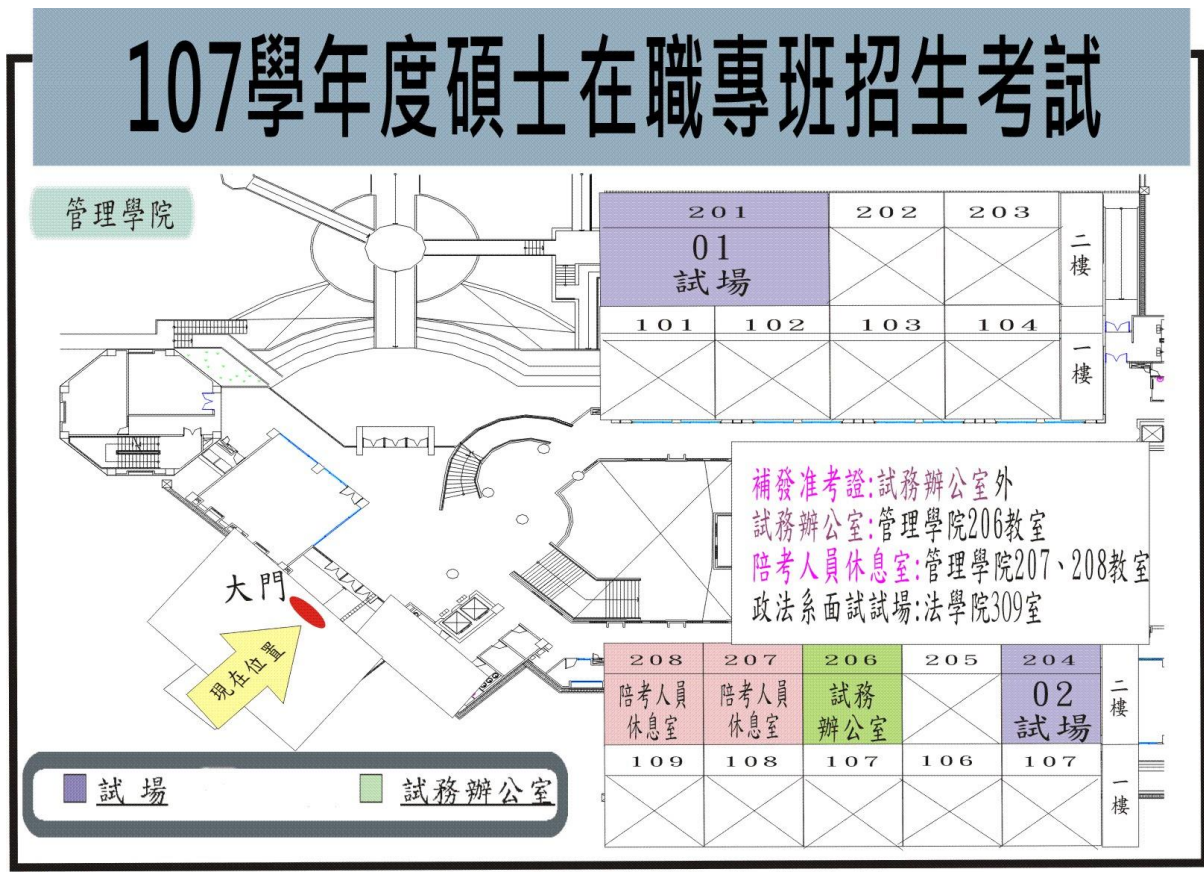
107學年度碩士在職專班招生考試

管理學院

| 201 | 202 | 203 | 二樓 |
|---|---|---|---|
| 01 試場 | | | |

| 101 | 102 | 103 | 104 | 一樓 |
|---|---|---|---|---|
| | | | | |

補發准考證:試務辦公室外
試務辦公室:管理學院206教室
陪考人員休息室:管理學院207、208教室
政法系面試試場:法學院309室

大門

現在位置

| 208 | 207 | 206 | 205 | 204 | 二樓 |
|---|---|---|---|---|---|
| 陪考人員休息室 | 陪考人員休息室 | 試務辦公室 | | 02 試場 | |

| 109 | 108 | 107 | 106 | 107 | 一樓 |
|---|---|---|---|---|---|
| | | | | | |

試 場
試務辦公室